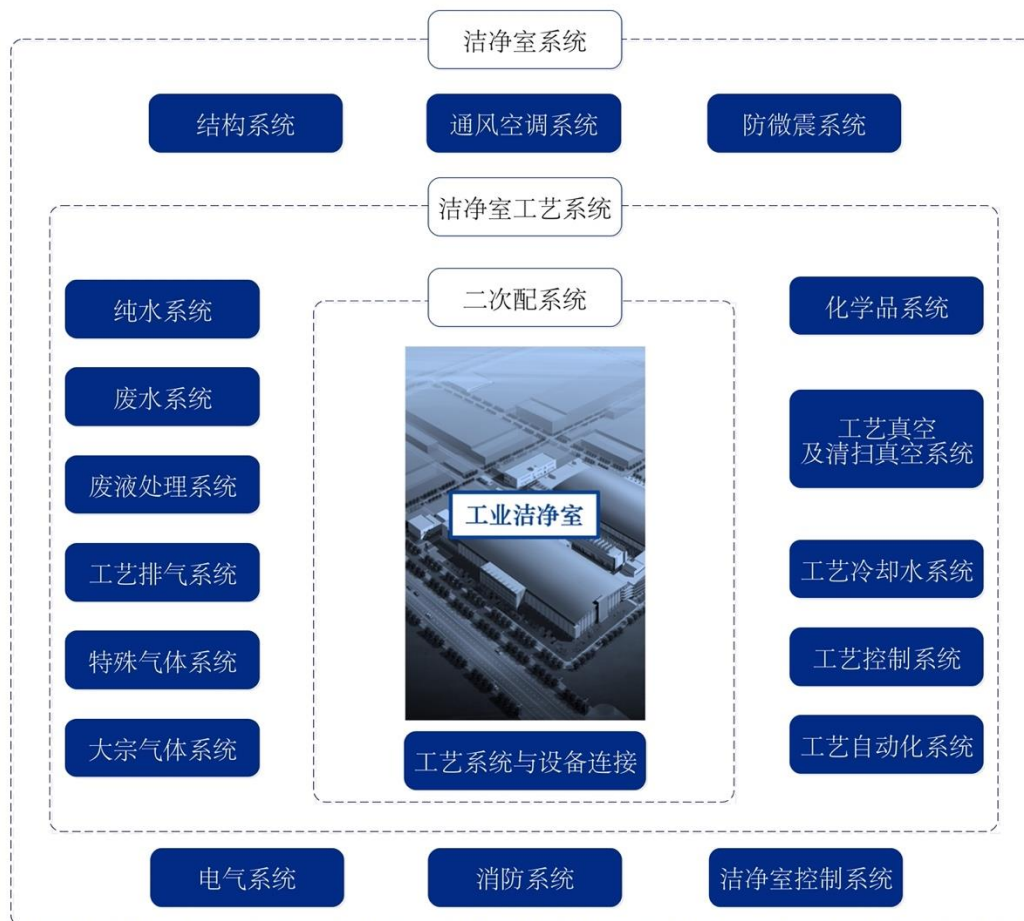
洁净室系统

结构系统

通风空调系统

防微震系统

洁净室工艺系统

纯水系统

废水系统

废液处理系统

工艺排气系统

特殊气体系统

大宗气体系统

二次配系统

工业洁净室

工艺系统与设备连接

化学品系统

工艺真空
及清扫真空系统

工艺冷却水系统

工艺控制系统

工艺自动化系统

电气系统

消防系统

洁净室控制系统